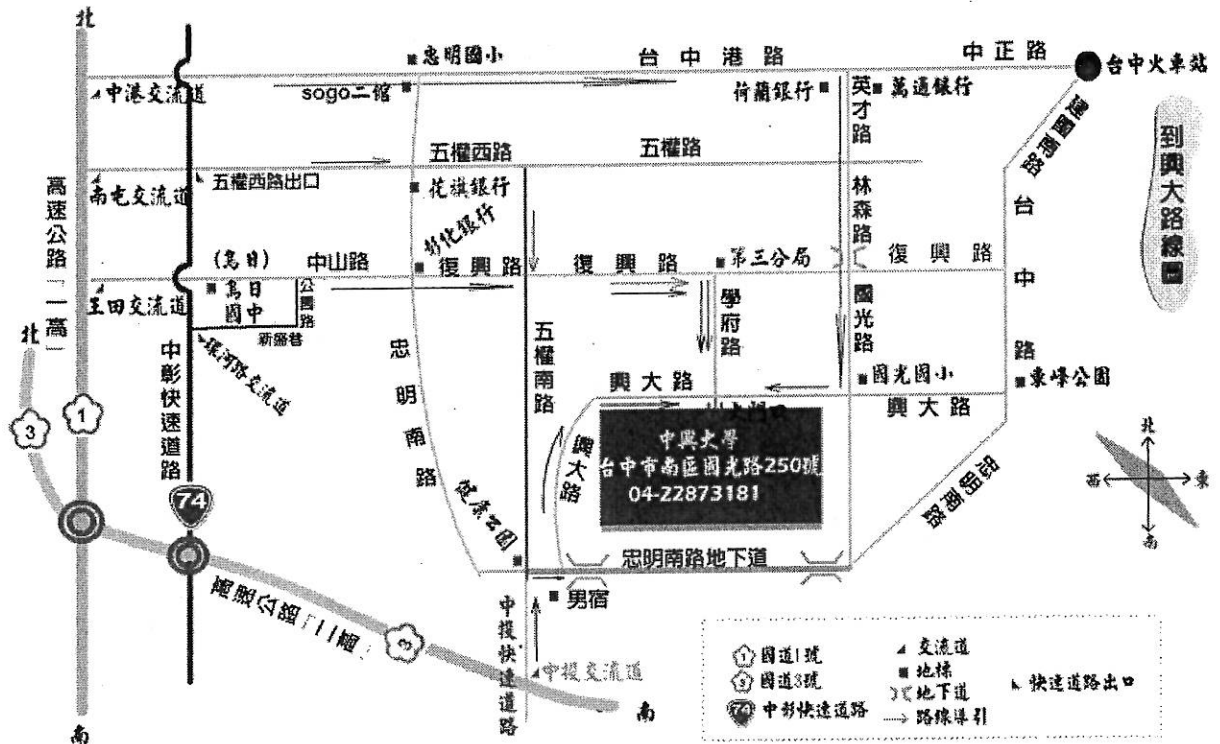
北
忠明國小
台中港路
中正路
台中火車站
中港交流道
sogo二館
荷蘭銀行
英才路
萬通銀行
建國路
到興大路線圖
五權西路
五權路
南屯交流道
五權西路出口
花旗銀行
彰化銀行
林森路
台中路
(烏日)
中山路
復興路
復興路
第三分局
復興路
王田交流道
烏日國中
公園路
新榮巷
學府路
國光路
高速公路「一高」
北
中彰快速道路
溪南路交流道
忠明南路
五權南路
興大路
國光國小
東峰公園
3
1
興大路
興大路
中興大學
台中市南區國光路250號
04-22873181
復興路
北
西
東
南
74
健康公園
忠明南路地下道
國道公路「二高」
3
中投快速道路
男宿
中投交流道
南
南
1 國道1號
3 國道3號
74 中彰快速道路
交流道
地標
地下道
路線導引
快速道路出口